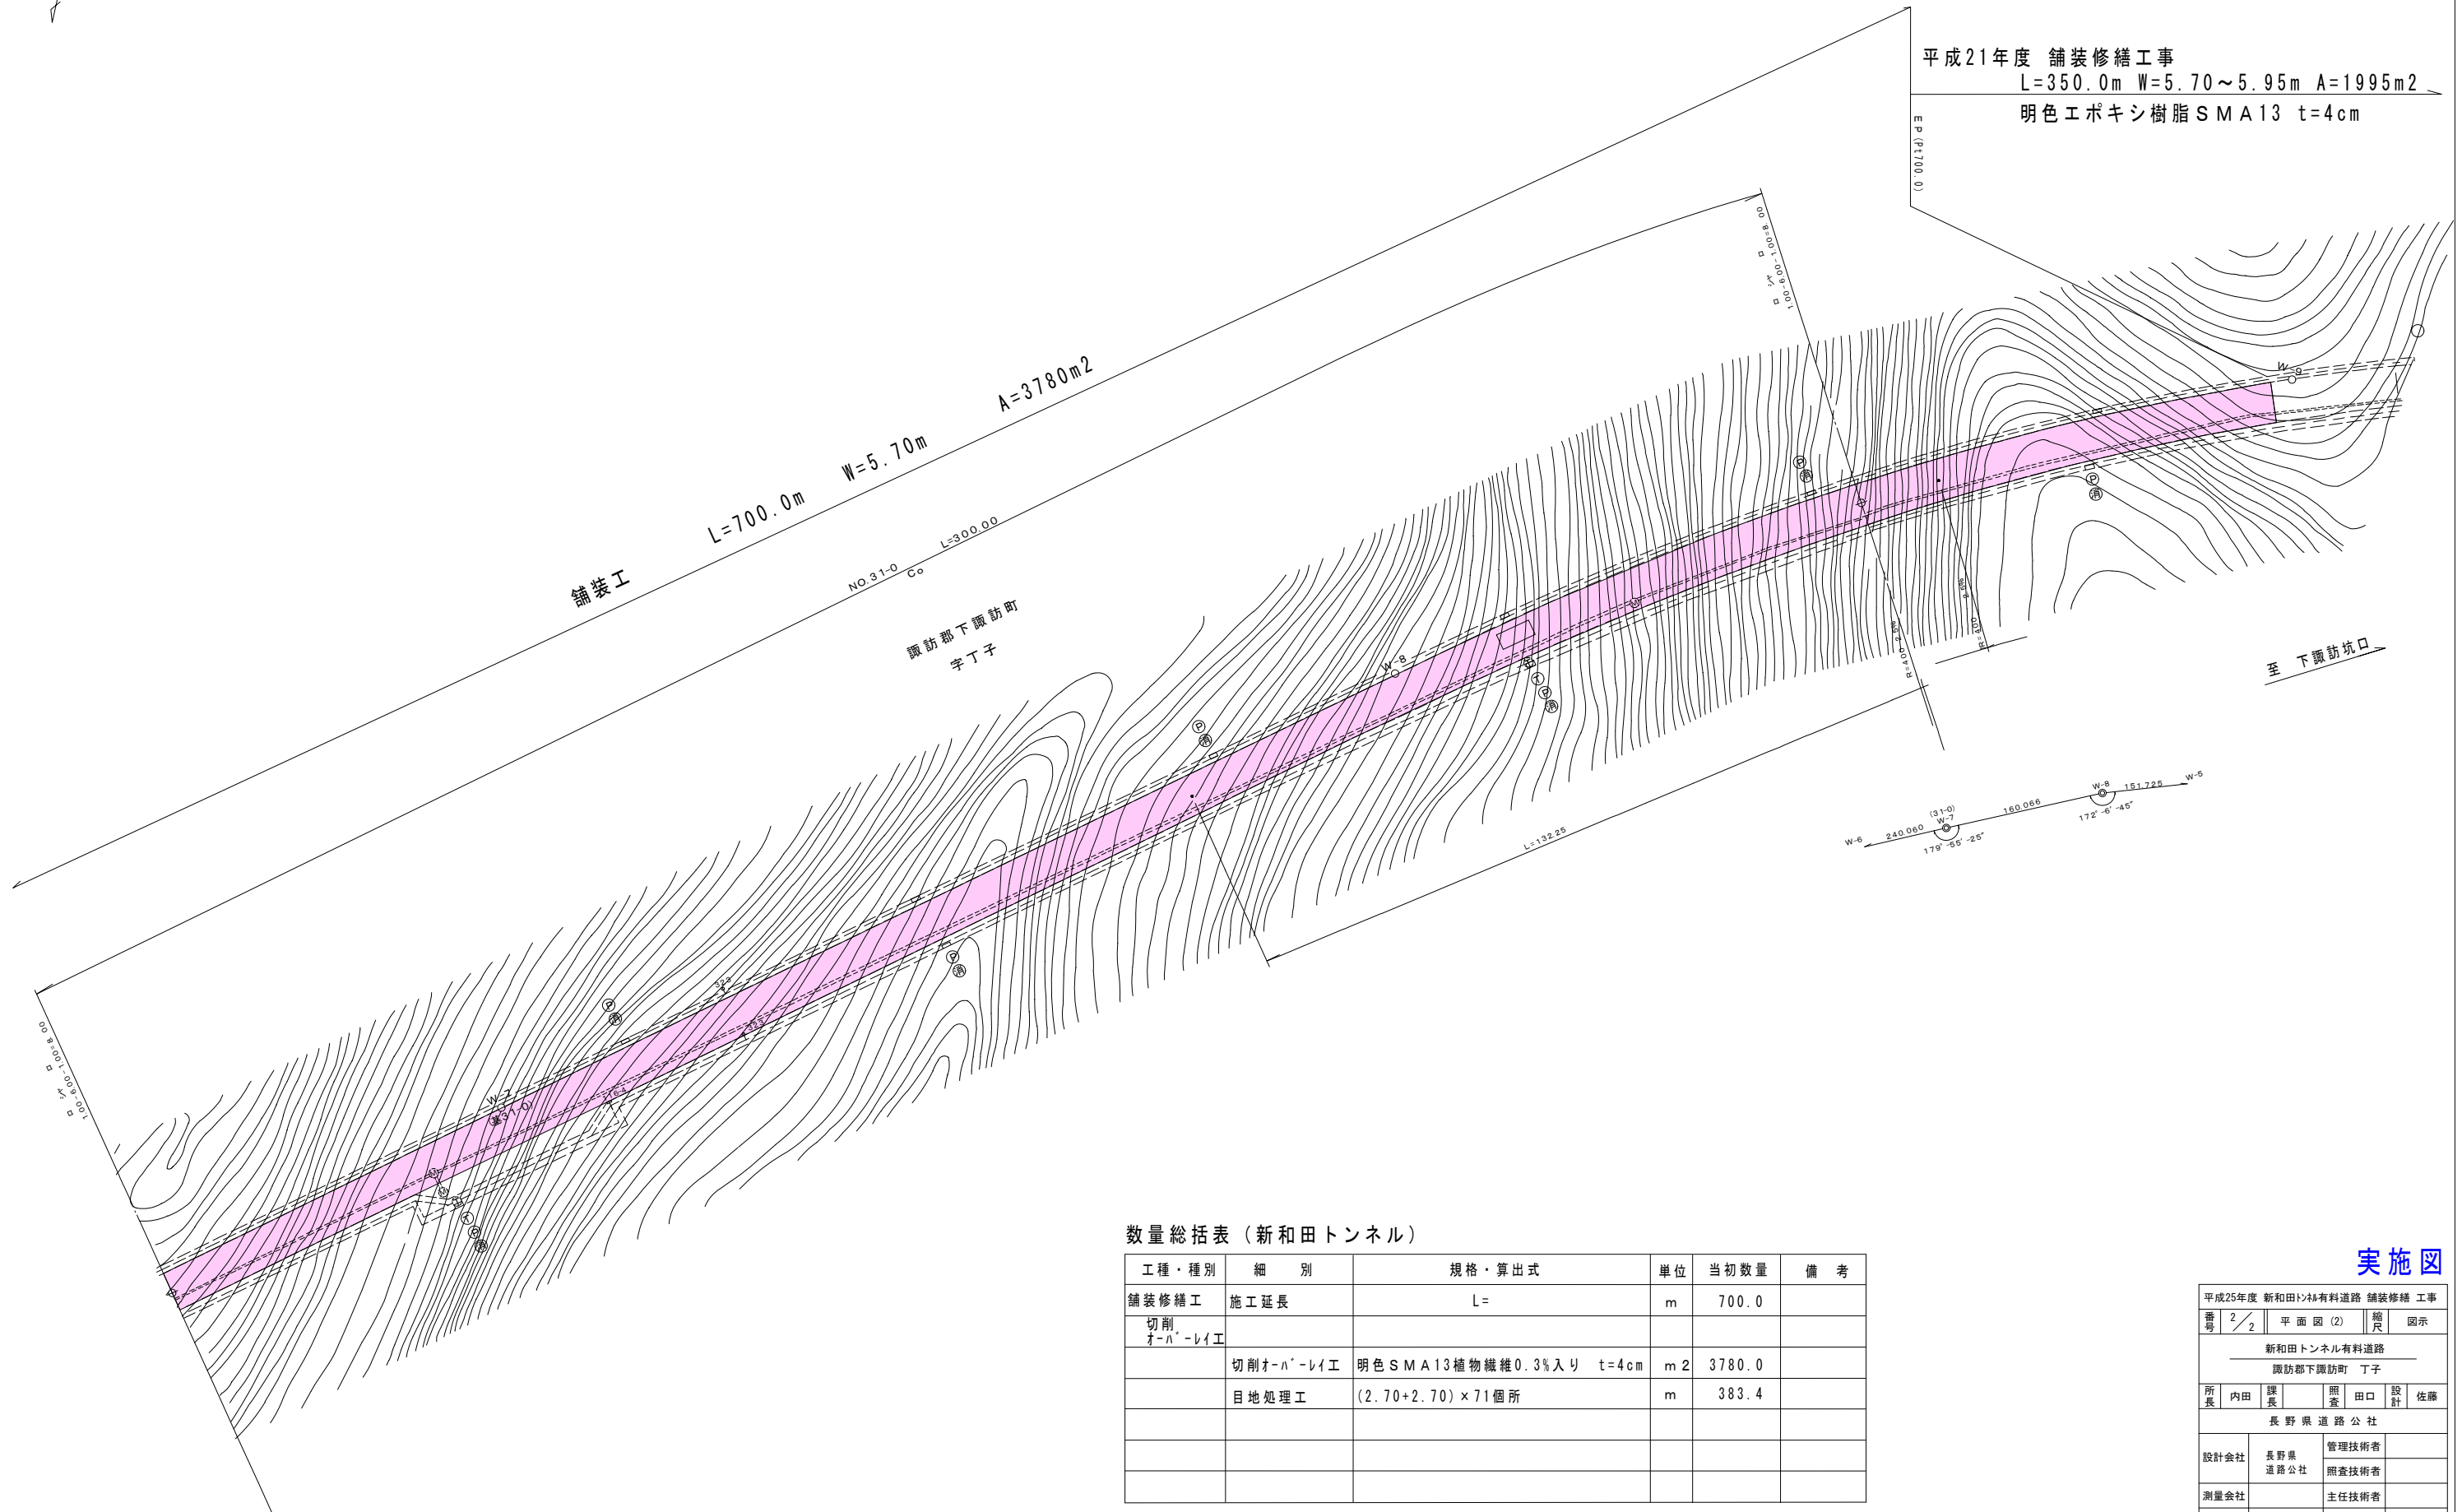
平成21年度 舗装修繕工事
L=350.0m W=5.70～5.95m A=1995m2
明色エポキシ樹脂ＳＭＡ13 t=4cm

EP(Pt700.0)

舗装工 L=700.0m W=5.70m A=3780m2

NO.31-0
Co
L=300.00

諏訪郡下諏訪町
字丁子

100-600-100=8.00

W-7
W-8
W-9

L=132.25

至 下諏訪坑口

R=400
R=400

W-6 240.060 (31-0) W-7 179°-55′-25″ 160.066 W-8 172°-6′-45″ 151.725 W-5

数量総括表（新和田トンネル）

| 工種・種別 | 細　別 | 規格・算出式 | 単位 | 当初数量 | 備　考 |
|---|---|---|---|---|---|
| 舗装修繕工 | 施工延長 | L= | m | 700.0 | |
| 切削オーバーレイ工 | | | | | |
| | 切削オーバーレイ工 | 明色ＳＭＡ13植物繊維0.3%入り　t=4cm | m2 | 3780.0 | |
| | 目地処理工 | (2.70+2.70)×71個所 | m | 383.4 | |
| | | | | | |
| | | | | | |
| | | | | | |

実施図

平成25年度 新和田トンネル有料道路 舗装修繕 工事
番号 2/2 平面図(2) 縮尺 図示
新和田トンネル有料道路
諏訪郡下諏訪町 丁子
所長 内田 課長 照査 田口 設計 佐藤
長野県道路公社
設計会社 長野県道路公社 管理技術者
照査技術者
測量会社 主任技術者